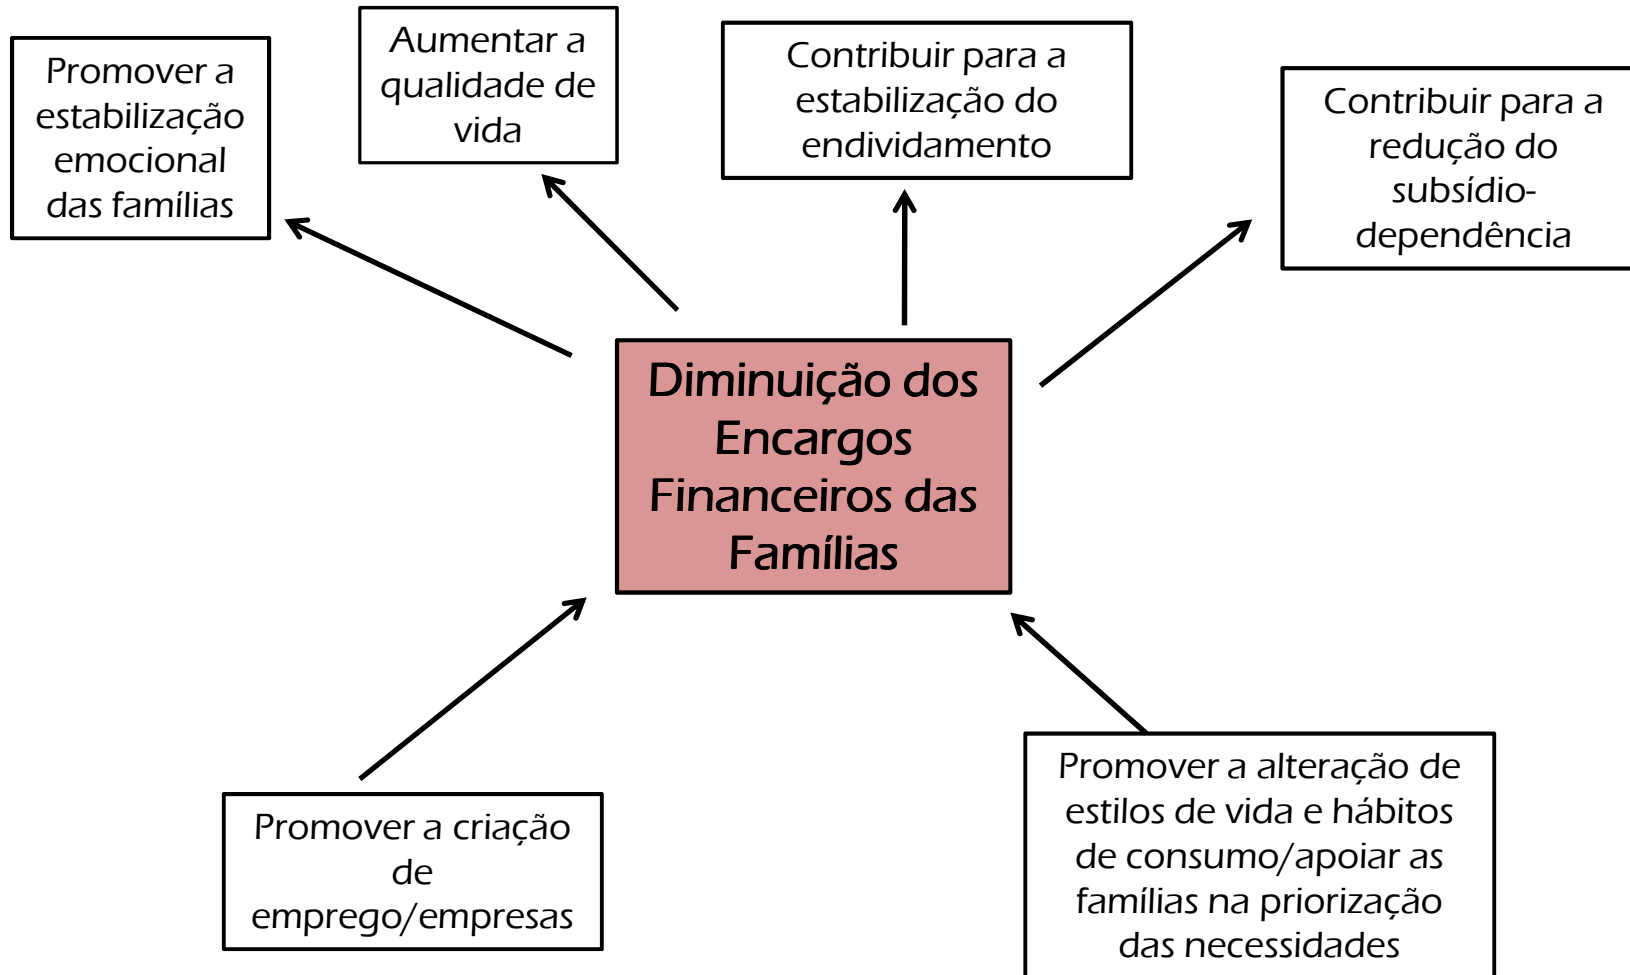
Promover a estabilização emocional das famílias

Aumentar a qualidade de vida

Contribuir para a estabilização do endividamento

Contribuir para a redução do subsídio-dependência

Diminuição dos Encargos Financeiros das Famílias

Promover a criação de emprego/empresas

Promover a alteração de estilos de vida e hábitos de consumo/apoiar as famílias na priorização das necessidades